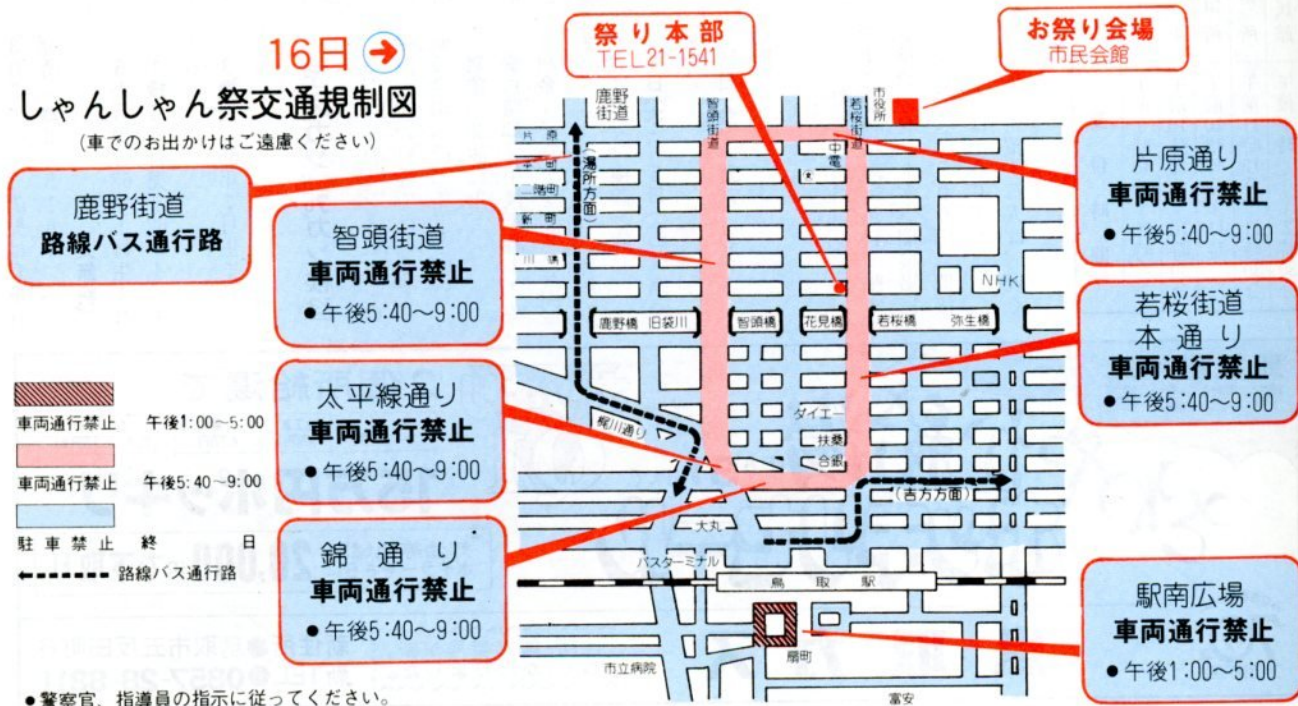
16日

しゃんしゃん祭交通規制図

(車でのお出かけはご遠慮ください)

祭り本部
TEL21-1541

お祭り会場
市民会館

鹿野街道
路線バス通行路

智頭街道
車両通行禁止
● 午後5:40〜9:00

片原通り
車両通行禁止
● 午後5:40〜9:00

若桜街道
本通り
車両通行禁止
● 午後5:40〜9:00

太平線通り
車両通行禁止
● 午後5:40〜9:00

錦通り
車両通行禁止
● 午後5:40〜9:00

駅南広場
車両通行禁止
● 午後1:00〜5:00

車両通行禁止　午後1:00〜5:00
車両通行禁止　午後5:40〜9:00
駐車禁止　終日
路線バス通行路

鹿野街道
智頭街道
市役所
若桜街道
片原
中電
二階町
新町
湯所方面
川端
NHK
鹿野橋　旧袋川
智頭橋
花見橋
若桜橋　弥生橋
ダイエー
扶桑
合銀
梶川通り
(吉方方面)
大丸
バスターミナル
鳥取駅
扇町
市立病院
富安

●警察官、指導員の指示に従ってください。